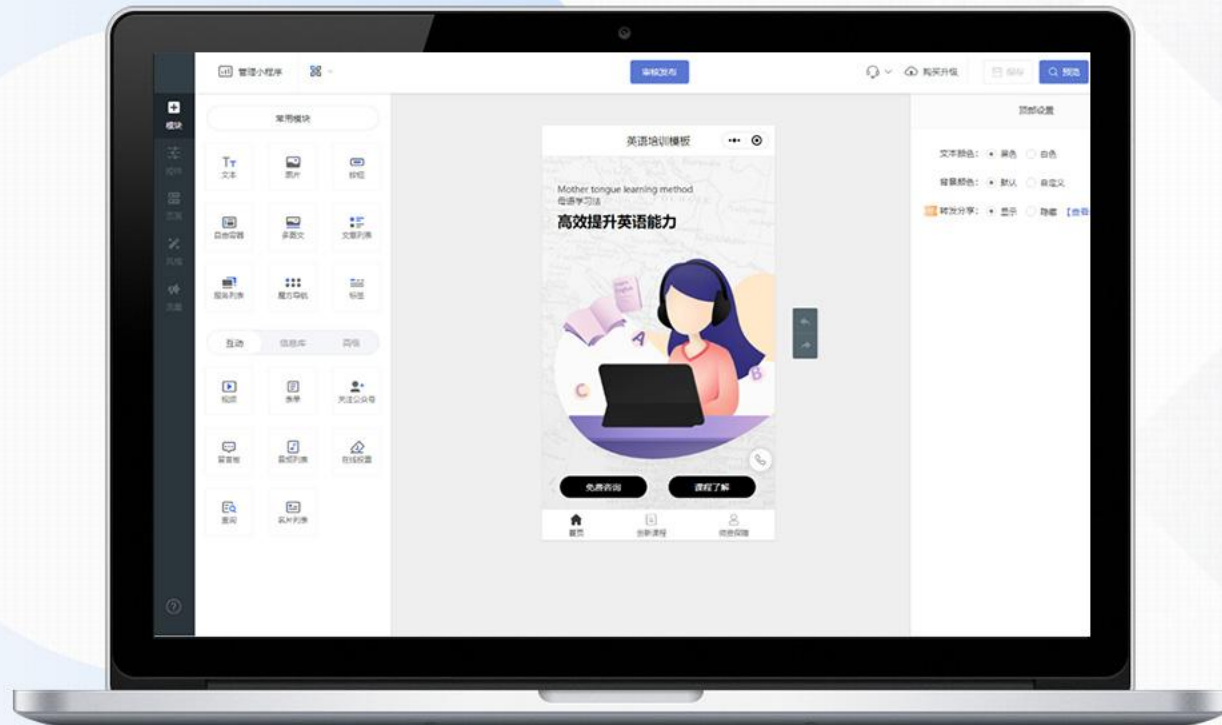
模块
组件
页面
风格
流量

管理小程序

审核发布

购买升级
保存
预览

常用模块

文本
图片
按钮
自由容器
多图文
文章列表
服务列表
魔方导航
标签

互动
信息库
高级

视频
表单
关注公众号
留言板
音频列表
在线投票
查询
照片列表

英语培训模板

Mother tongue learning method
母语学习法
高效提升英语能力

免费咨询
课程了解

首页
创新课程
师资保障

顶部设置

文本颜色： 黑色 白色
背景颜色： 默认 自定义
转发分享： 显示 隐藏 【查看